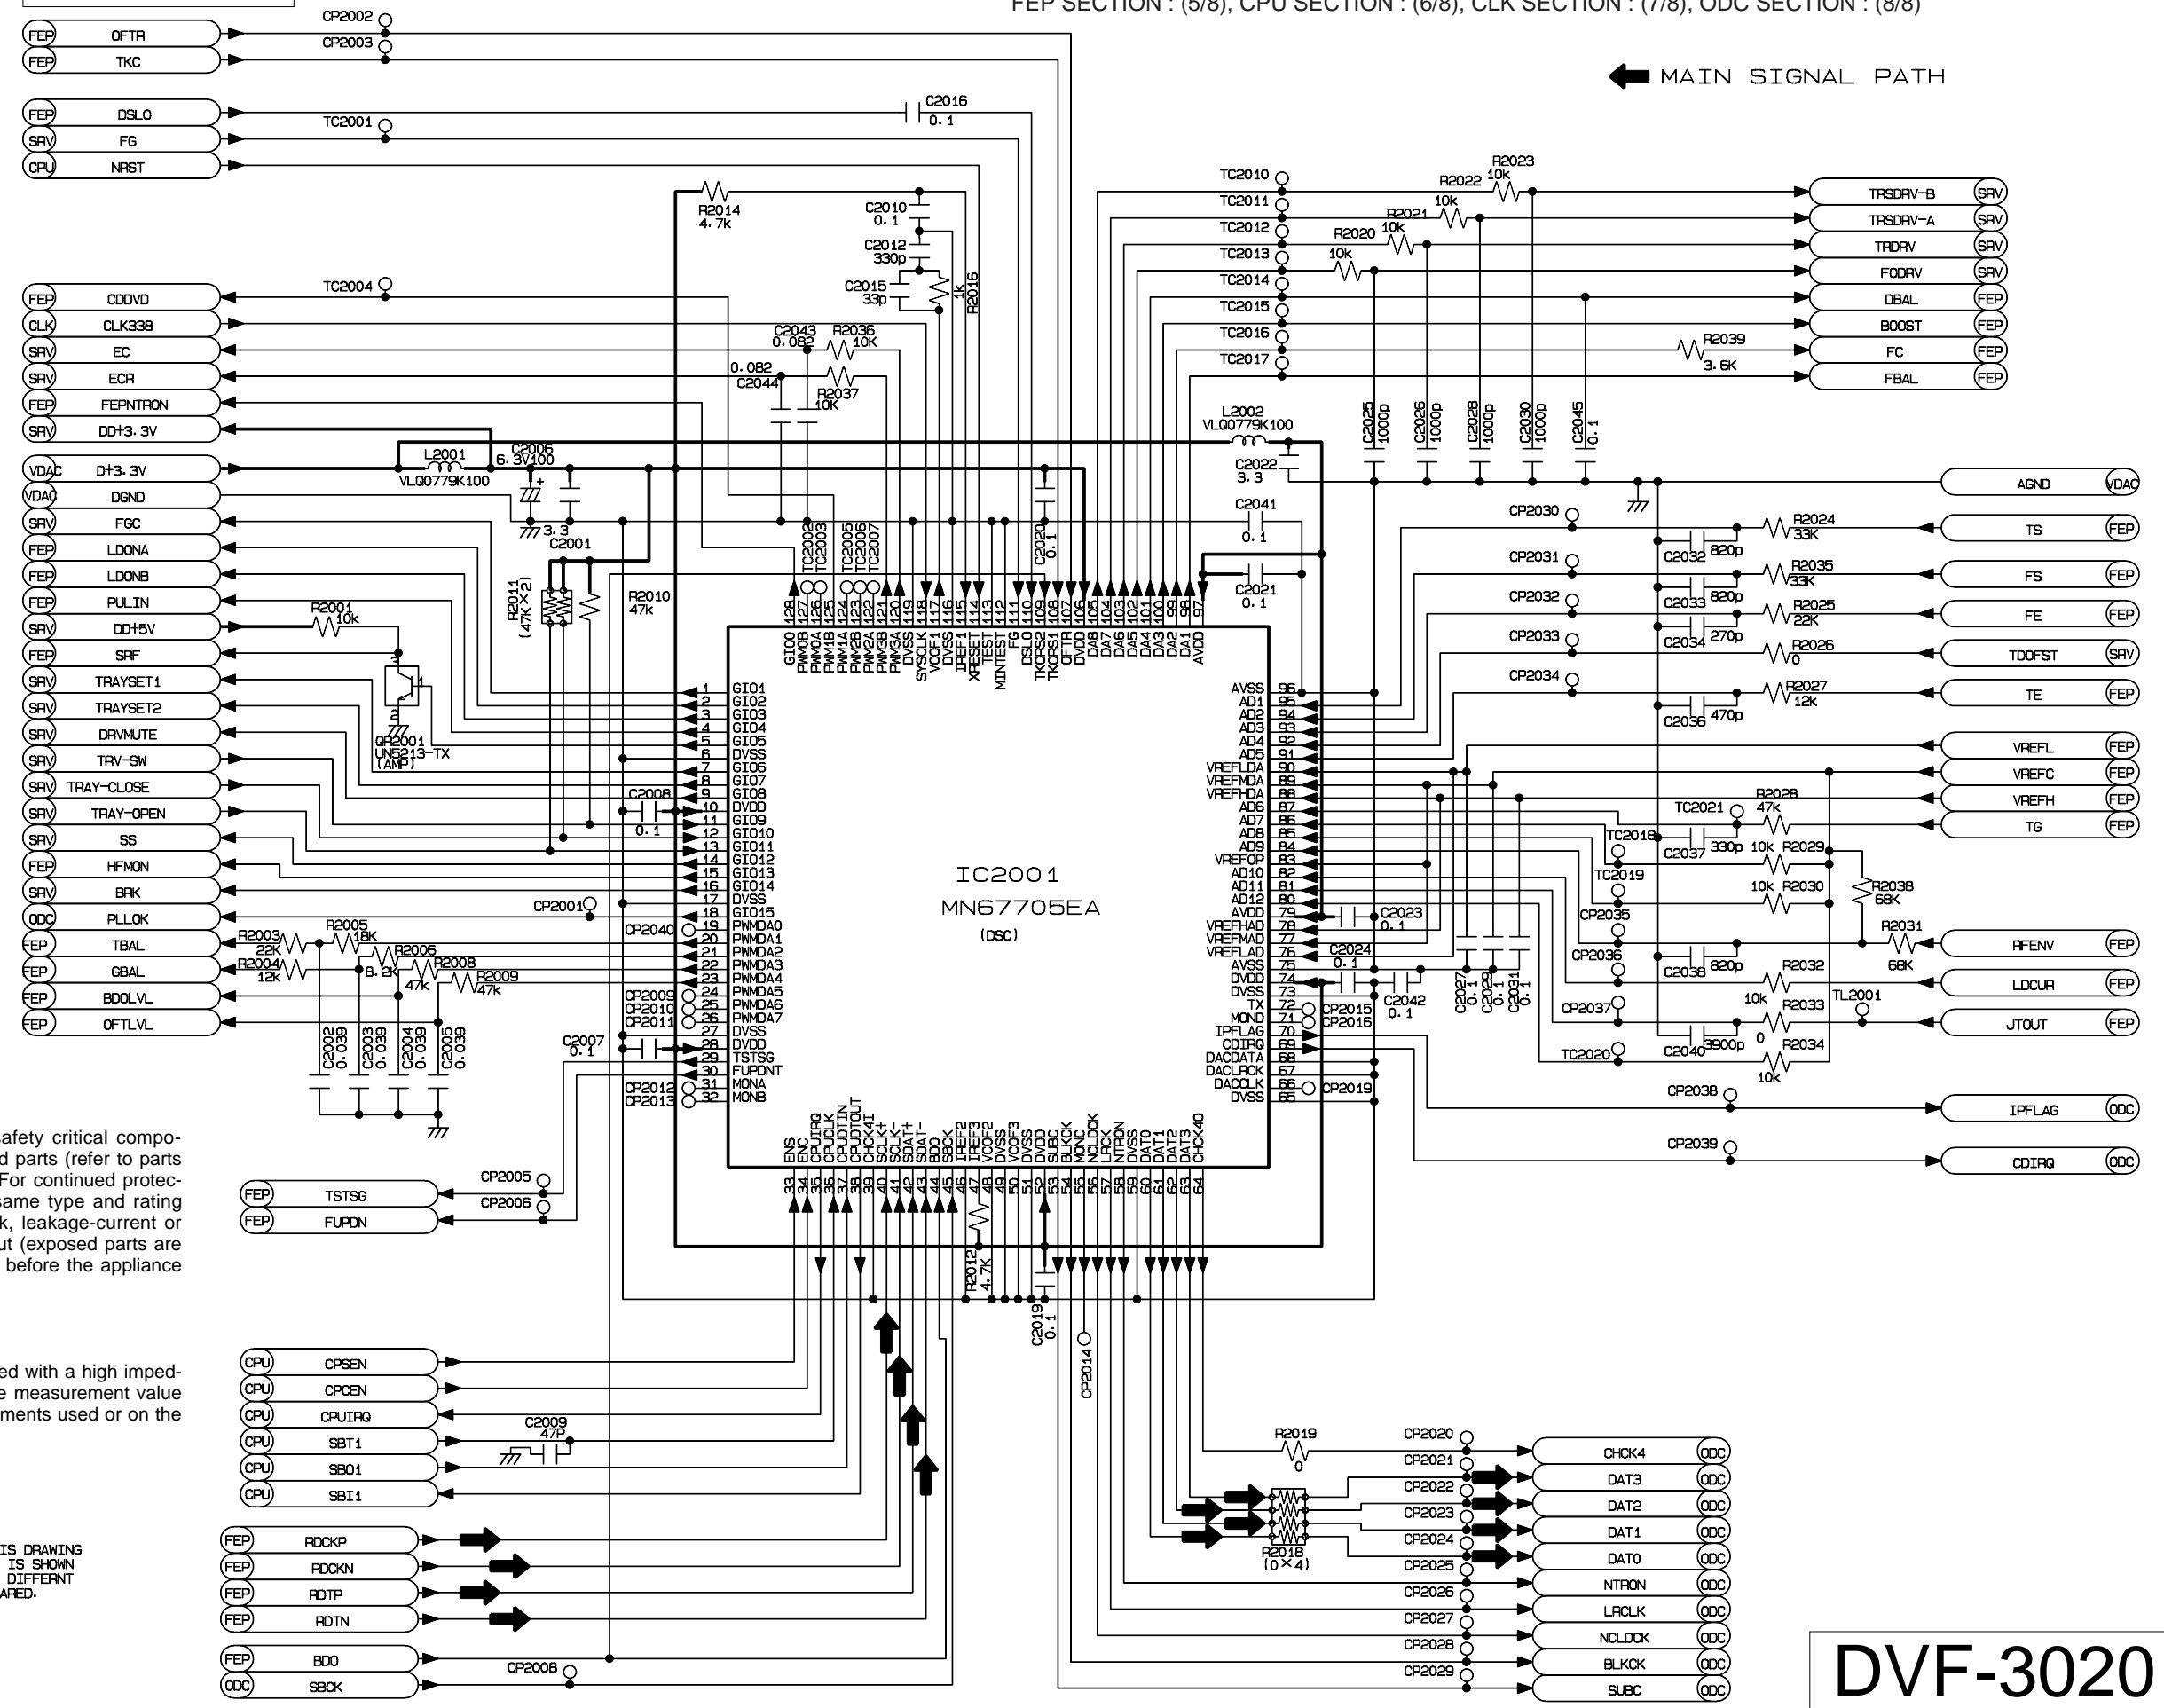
FEP SECTION : (5/8), CPU SECTION : (6/8), CLK SECTION : (7/8), ODC SECTION : (8/8)

MAIN SIGNAL PATH

FEP OFTR
FEP TKC
FEP DSLO
SRV FG
CPU NRST
FEP CDDVD
CLK CLK338
SRV EC
SRV ECR
FEP FEPNTRON
SRV DD+3.3V
VDAC D+3.3V
VDAC DGND
SRV FGC
FEP LDONA
FEP LDONB
FEP PULIN
SRV DD+5V
FEP SRF
SRV TRAYSET1
SRV TRAYSET2
SRV DRVMUTE
SRV TRV-SW
SRV TRAY-CLOSE
SRV TRAY-OPEN
SRV SS
FEP HFMON
SRV BRK
ODC PLLOK
FEP TBAL
FEP GBAL
FEP BDOLVL
FEP OFTLVL

CP2002 CP2003 TC2001 TC2004 C2016 0.1 R2014 4.7K C2010 0.1 C2012 330p C2015 33p R2016 1K C2043 0.082 R2036 10K 0.082 C2044 R2037 10K L2001 VLQ0779K100 C2006 6.3V100 3.3 C2001 R2011 (47K×2) R2010 47K R2001 10K QR2001 UN5213-TX (AMP) C2008 0.1 CP2001 CP2040 R2003 22K R2004 12K R2005 18K R2006 8.2K R2008 47K R2009 47K C2002 0.039 C2003 0.039 C2004 0.039 C2005 0.039 CP2009 CP2010 CP2011 C2007 0.1 CP2012 CP2013 TC2002 TC2003 TC2005 TC2006 TC2007 C2020 0.1

TC2010 TC2011 TC2012 TC2013 TC2014 TC2015 TC2016 TC2017 R2022 10k R2023 10k R2021 10k R2020 10k 10k L2002 VLQ0779K100 C2022 3.3 C2041 0.1 C2021 0.1 C2025 1000p C2026 1000p C2028 1000p C2030 1000p C2045 0.1 R2039 3.6K

TRSDRV-B SRV
TRSDRV-A SRV
TRDRV SRV
FODRV SRV
DBAL FEP
BOOST FEP
FC FEP
FBAL FEP
AGND VDAC
TS FEP
FS FEP
FE FEP
TDOFST SRV
TE FEP
VREFL FEP
VREFC FEP
VREFH FEP
TG FEP
RFENV FEP
LDCUR FEP
JTOUT FEP
IPFLAG ODC
CDIRQ ODC

CP2030 CP2031 CP2032 CP2033 CP2034 C2032 820p R2024 33K R2035 33K C2033 820p R2025 22K C2034 270p R2026 0 C2036 470p R2027 12K TC2021 R2028 47K TC2018 C2037 330p 10k R2029 TC2019 10k R2030 R2038 68K CP2035 R2031 68K CP2036 C2038 820p R2032 10k R2033 TL2001 CP2037 C2040 3900p 0 R2034 10k TC2020 CP2038 CP2039 C2023 0.1 C2024 0.1 C2042 0.1 C2027 0.1 C2029 0.1 C2031 0.1 CP2015 CP2016 CP2019

IC2001
MN67705EA
(DSC)

GIO0 PWM0B PWM0A PWM1B PWM1A PWM2B PWM2A PWM3B PWM3A DVSS SYSCLK1 VCOF1 DVSS IREF1 XRESET TEST MINTEST FG DSLO TKCRS2 TKCRS1 OFTR DVDD DA8 DA7 DA6 DA5 DA4 DA3 DA2 DA1 AVDD
GIO1 GIO2 GIO3 GIO4 GIO5 DVSS GIO6 GIO7 GIO8 DVDD GIO9 GIO10 GIO11 GIO12 GIO13 GIO14 DVSS GIO15 PWMDA0 PWMDA1 PWMDA2 PWMDA3 PWMDA4 PWMDA5 PWMDA6 PWMDA7 DVSS DVDD TSTSG FUPDNT MONA MONB
AVSS AD1 AD2 AD3 AD4 AD5 VREFLDA VREFMDA VREFHDA AD6 AD7 AD8 AD9 VREFOP AD10 AD11 AD12 AVDD VREFHAD VREFMAD VREFLAD AVSS DVDD DVSS TX MOND IPFLAG CDIRQ DACDATA DACLRCK DACCLK DVSS
ENS ENC CPUIRQ CPUCLK CPUDTIN CPUDTOUT CHCK4I SCLK+ SCLK- SDAT+ SDAT- BDO SBCK IREF2 IREF3 VCOF2 VCOF3 DVSS DVDD SUBC BLKCK MONC NCLDCK LRCK NTRON DVSS DAT0 DAT1 DAT2 DAT3 CHCK40

afety critical compod parts (refer to parts For continued protecsame type and rating k, leakage-current or ut (exposed parts are before the appliance

ed with a high impede measurement value ments used or on the

IS DRAWING IS SHOWN DIFFERNT ARED.

FEP TSTSG
FEP FUPDN
CP2005 CP2006
CPU CPSEN
CPU CPCEN
CPU CPUIRQ
CPU SBT1
CPU SBO1
CPU SBI1
C2009 47P
FEP RDCKP
FEP RDCKN
FEP RDTP
FEP RDTN
FEP BDO
ODC SBCK
CP2008
R2012 4.7K C2019 0.1 CP2014
R2019 0 R2018 (0×4)
CP2020 CP2021 CP2022 CP2023 CP2024 CP2025 CP2026 CP2027 CP2028 CP2029
CHCK4 ODC
DAT3 ODC
DAT2 ODC
DAT1 ODC
DAT0 ODC
NTRON ODC
LRCLK ODC
NCLDCK ODC
BLKCK ODC
SUBC ODC

DVF-3020